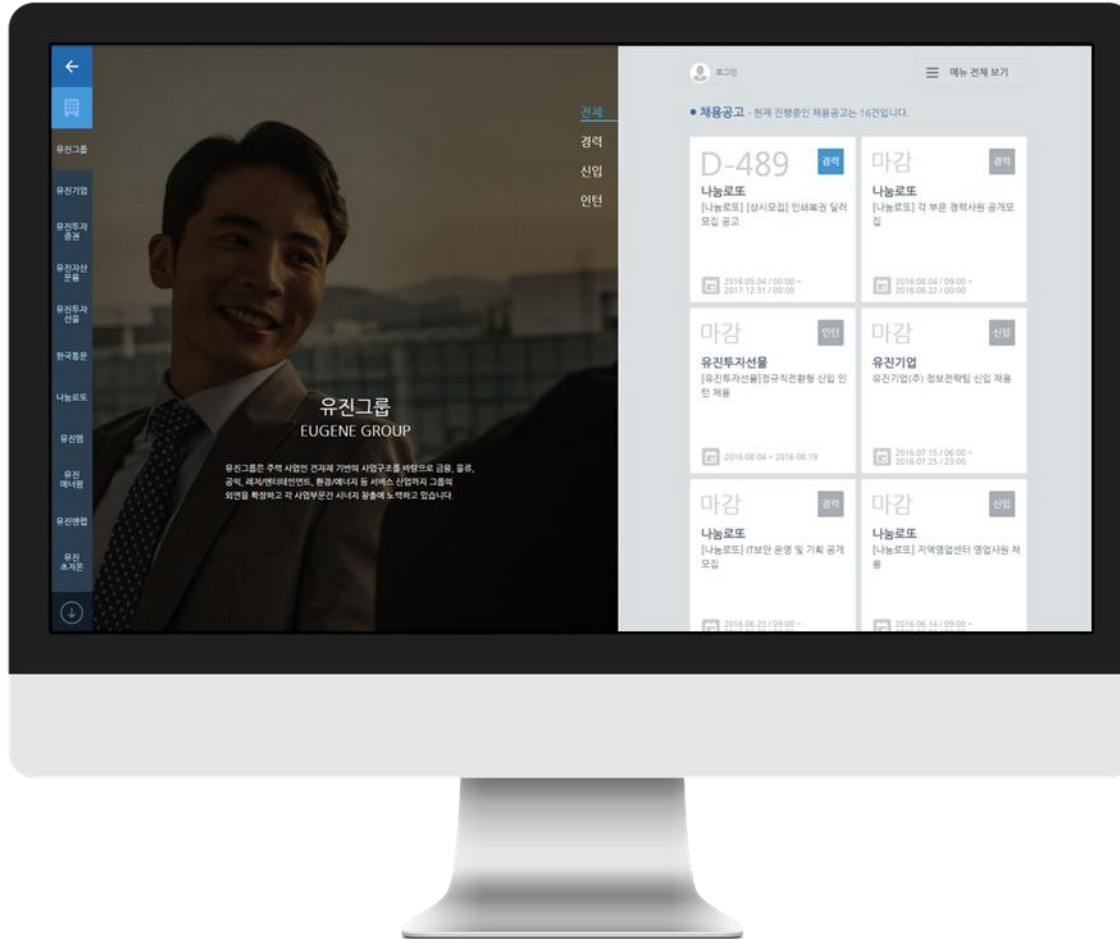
유진그룹

유진기업

유진투자증권

유진자산운용

유진투자선물

한국통운

나눔로또

유진엠

유진에너팜

유진엔젤

유진초저온

전체
경력
신입
인턴

유진그룹
EUGENE GROUP

유진그룹은 주력 사업인 건자재 기반의 사업구조를 바탕으로 금융, 물류, 공익, 레저/엔터테인먼트, 환경/에너지 등 서비스 산업까지 그룹의 외연을 확장하고 각 사업부문간 시너지 창출에 노력하고 있습니다.

로그인

메뉴 전체 보기

● 채용공고 - 현재 진행중인 채용공고는 16건입니다.

D-489 경력
나눔로또
[나눔로또] [상시모집] 인쇄복권 딜러 모집 공고
2016.05.04 / 00:00 ~ 2017.12.31 / 00:00

마감 경력
나눔로또
[나눔로또] 각 부문 경력사원 공개모집
2016.08.04 / 09:00 ~ 2016.08.22 / 00:00

마감 인턴
유진투자선물
[유진투자선물]정규직전환형 신입 인턴 채용
2016.08.04 ~ 2016.08.19

마감 신입
유진기업
유진기업(주) 정보전략팀 신입 채용
2016.07.15 / 06:00 ~ 2016.07.25 / 23:00

마감 경력
나눔로또
[나눔로또] IT보안 운영 및 기획 공개모집
2016.06.23 / 09:00 ~

마감 신입
나눔로또
[나눔로또] 지역영업센터 영업사원 채용
2016.06.14 / 09:00 ~